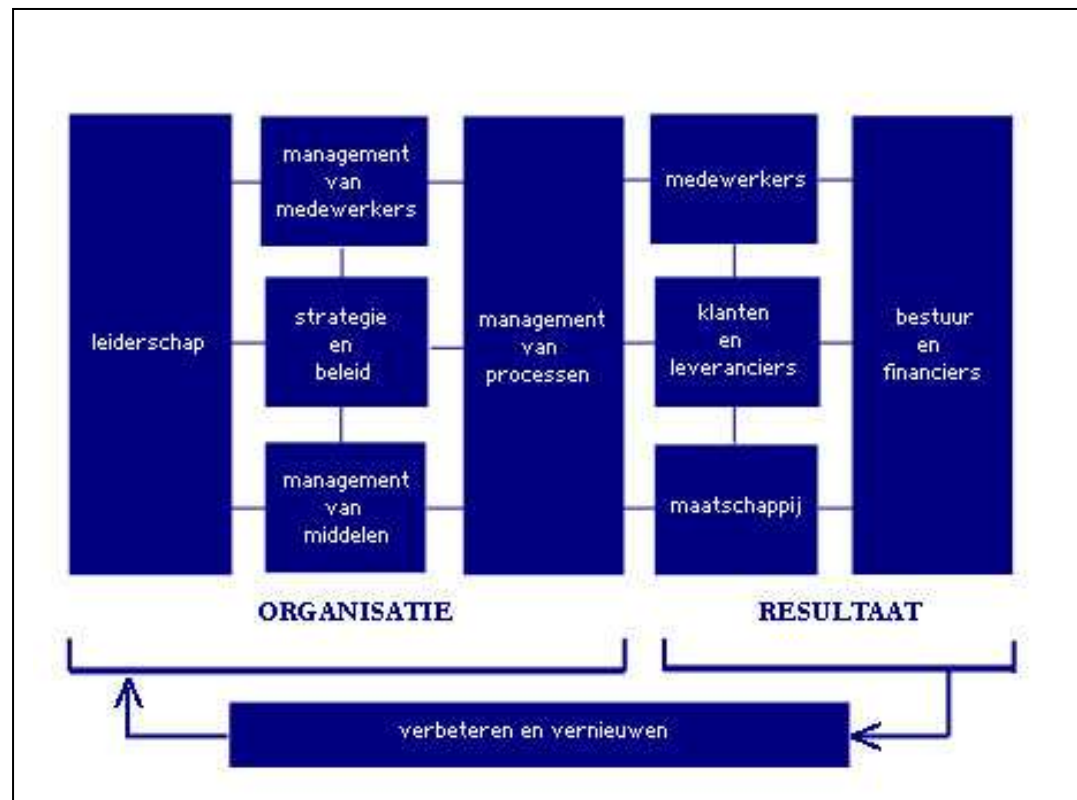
leiderschap

management van medewerkers

strategie en beleid

management van middelen

management van processen

medewerkers

klanten en leveranciers

maatschappij

bestuur en financiers

ORGANISATIE

RESULTAAT

verbeteren en vernieuwen